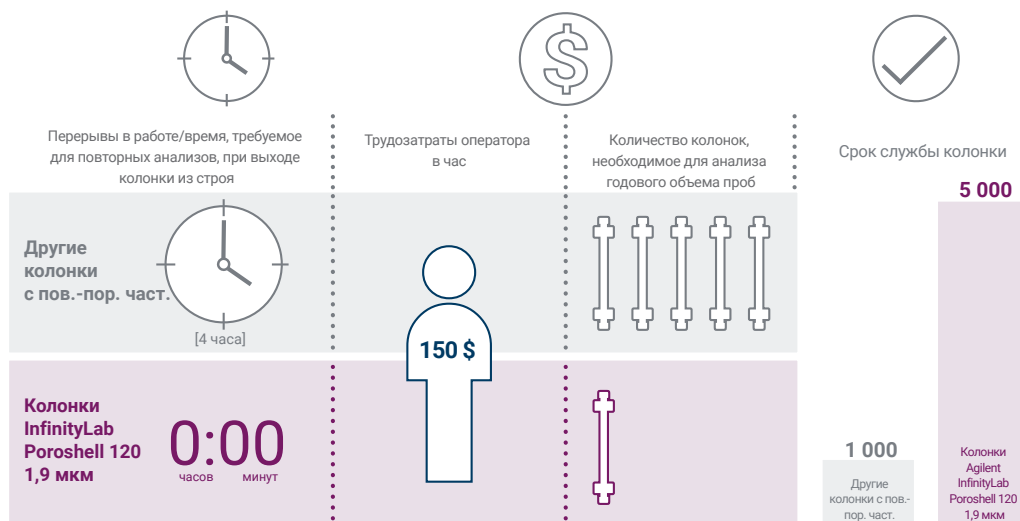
Перерывы в работе/время, требуемое для повторных анализов, при выходе колонки из строя

Трудозатраты оператора в час

Количество колонок, необходимое для анализа годового объема проб

Срок службы колонки

Другие колонки с пов.-пор. част.

[4 часа]

150 $

5 000

Колонки InfinityLab Poroshell 120 1,9 мкм

0:00
часов минут

1 000

Другие колонки с пов.-пор. част.

Колонки Agilent InfinityLab Poroshell 120 1,9 мкм